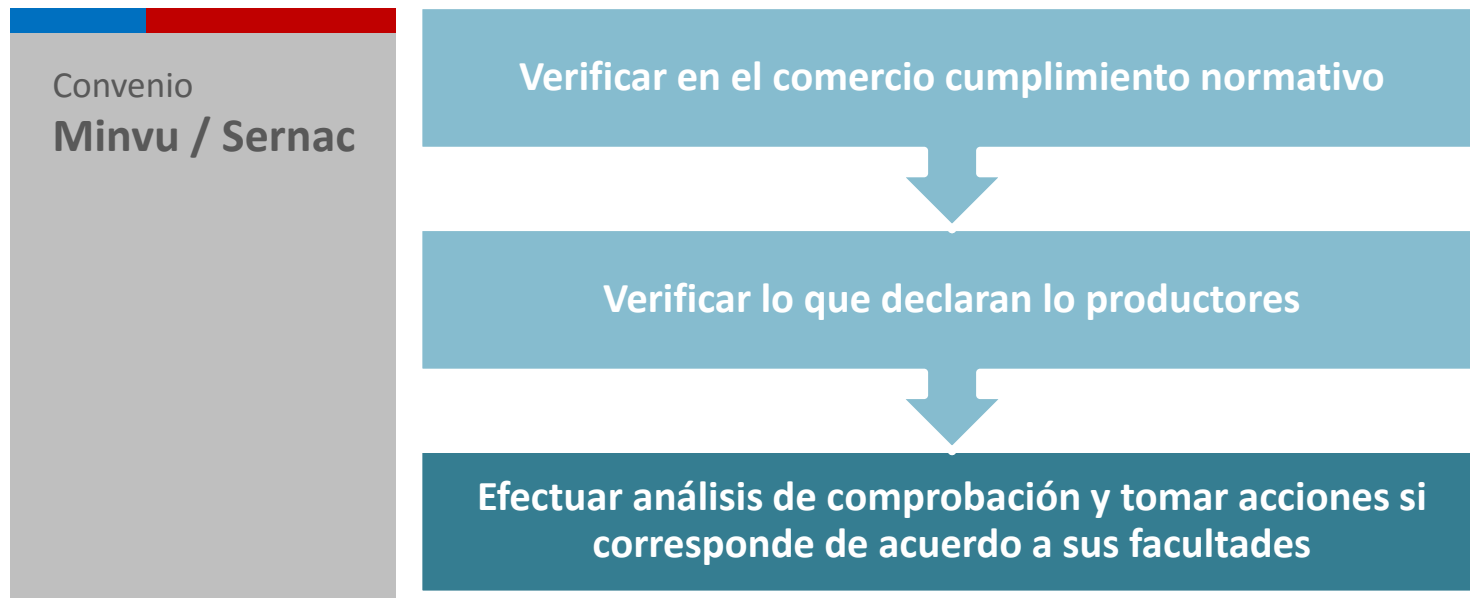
Convenio
Minvu / Sernac

Verificar en el comercio cumplimiento normativo

Verificar lo que declaran lo productores

Efectuar análisis de comprobación y tomar acciones si corresponde de acuerdo a sus facultades